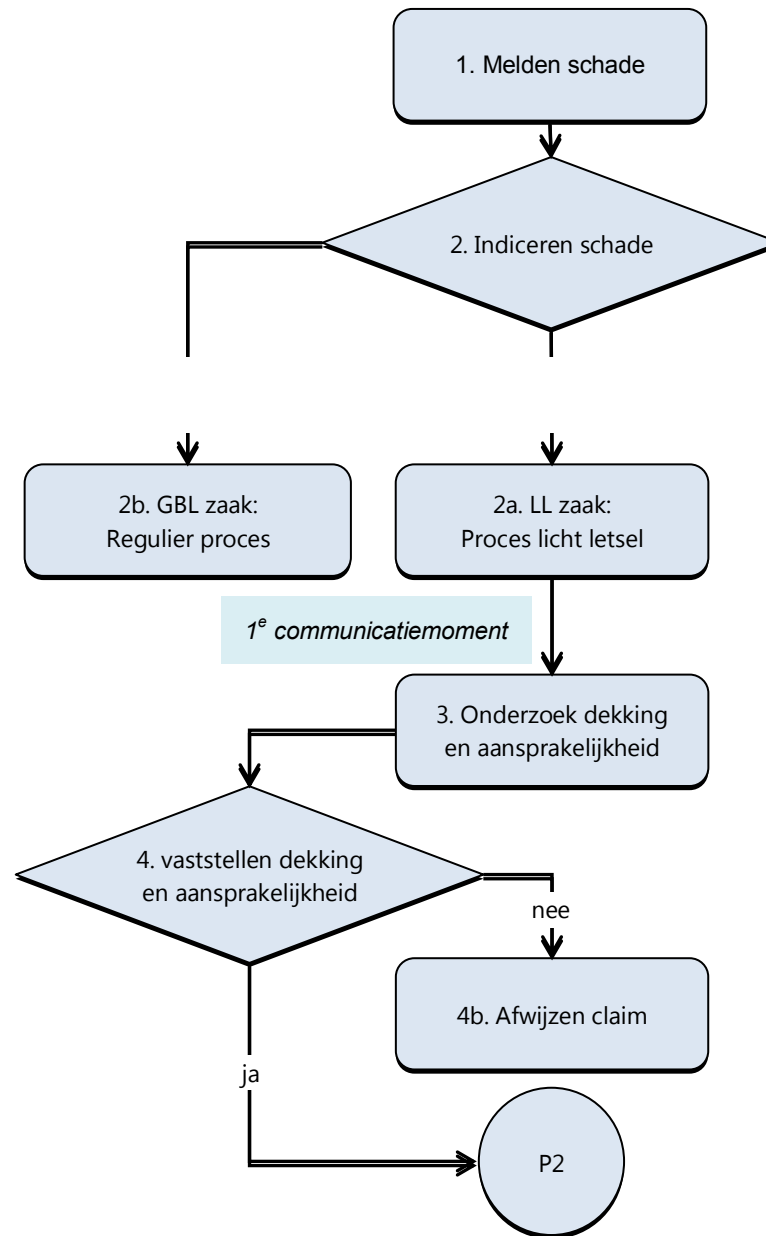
1. Melden schade

2. Indiceren schade

2b. GBL zaak:
Regulier proces

2a. LL zaak:
Proces licht letsel

$1^e$ communicatiemoment

3. Onderzoek dekking en aansprakelijkheid

4. vaststellen dekking en aansprakelijkheid

nee

4b. Afwijzen claim

ja

P2